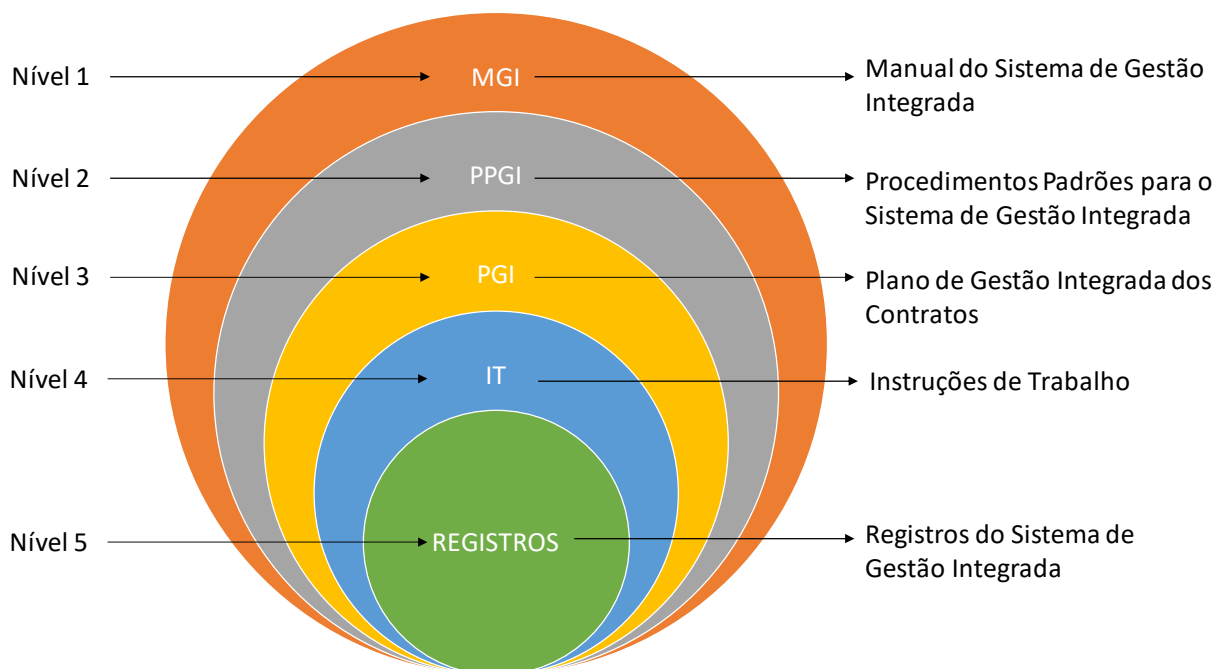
Nível 1
MGI
Manual do Sistema de Gestão Integrada

Nível 2
PPGI
Procedimentos Padrões para o Sistema de Gestão Integrada

Nível 3
PGI
Plano de Gestão Integrada dos Contratos

Nível 4
IT
Instruções de Trabalho

Nível 5
REGISTROS
Registros do Sistema de Gestão Integrada